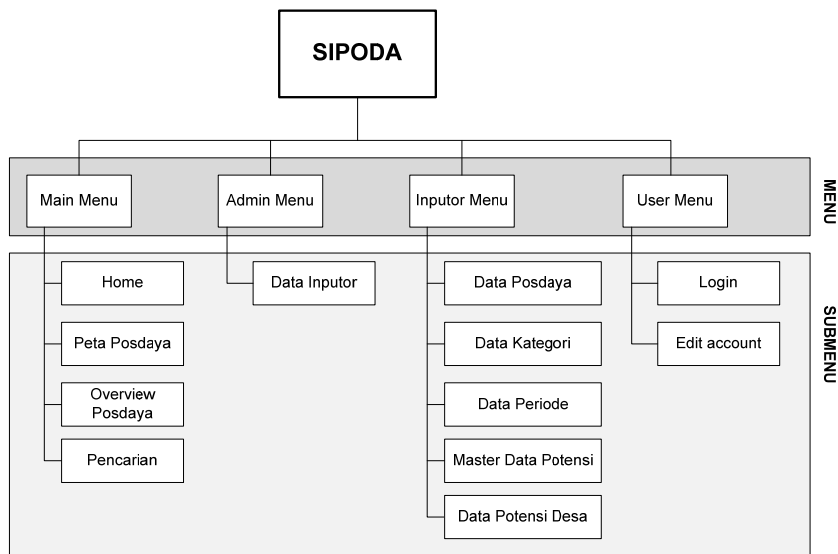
SIPODA

MENU

Main Menu

Admin Menu

Inputor Menu

User Menu

SUBMENU

Home

Peta Posdaya

Overview Posdaya

Pencarian

Data Inputor

Data Posdaya

Data Kategori

Data Periode

Master Data Potensi

Data Potensi Desa

Login

Edit account